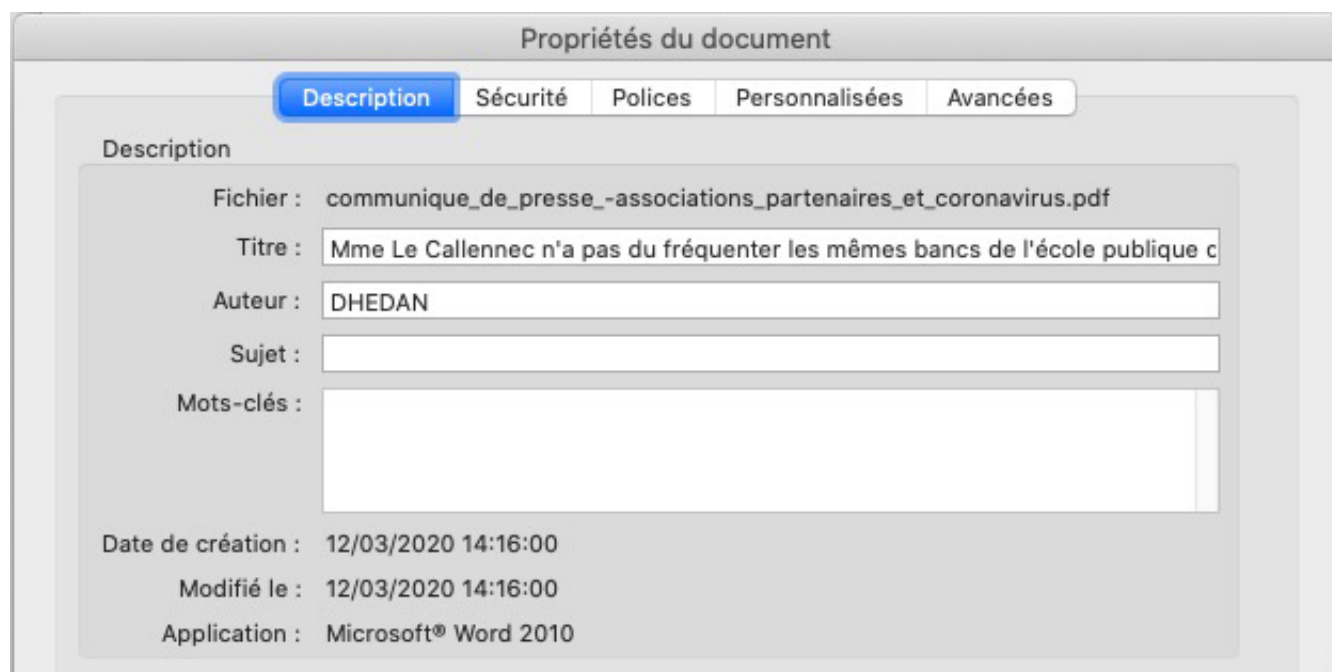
Propriétés du document

Description | Sécurité | Polices | Personnalisées | Avancées

Description

Fichier : communique_de_presse_-associations_partenaires_et_coronavirus.pdf

Titre : Mme Le Callennec n'a pas du fréquenter les mêmes bancs de l'école publique c

Auteur : DHEDAN

Sujet :

Mots-clés :

Date de création : 12/03/2020 14:16:00

Modifié le : 12/03/2020 14:16:00

Application : Microsoft® Word 2010